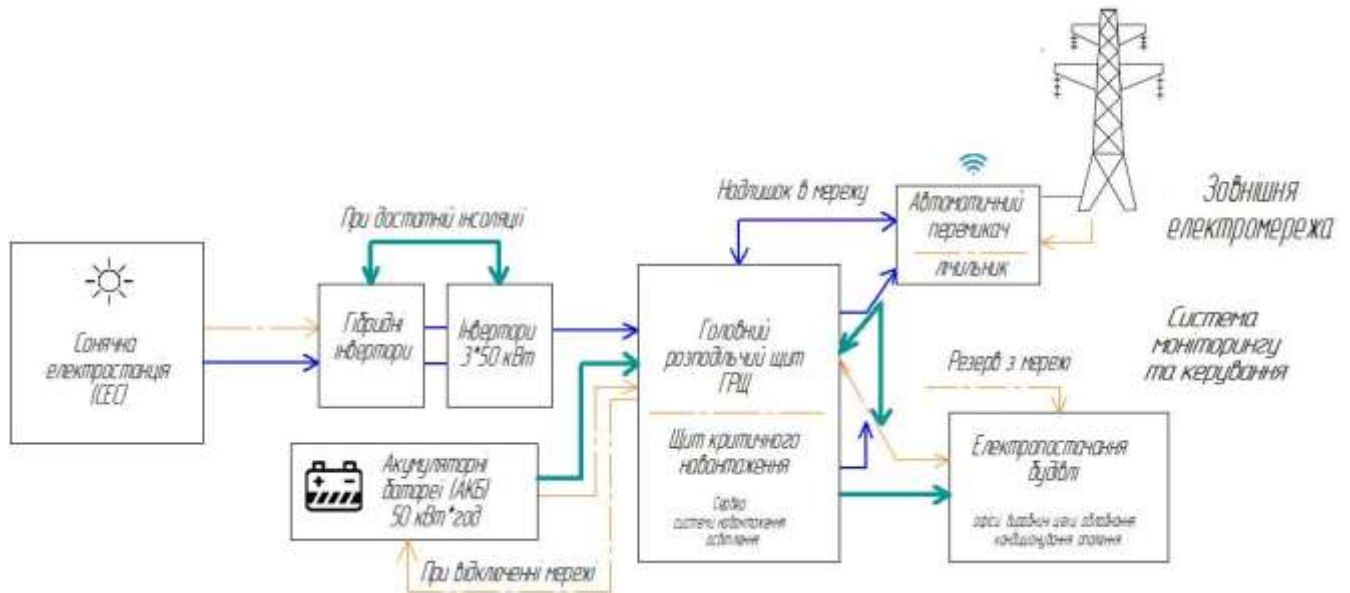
Зовнішня електромережа

Надлишок в мережу

Автоматичний перемикач

лічильник

При достатній інсоляції

Сонячна електростанція (СЕС)

Гібридні інвертори

Інвертори 3*50 кВт

Головний розподільчий щит ГРЩ

Щит критичного навантаження

Сервер системи навантаження опалення

Система моніторингу та керування

Резерв з мережі

Електропостачання будівлі

офіси будівлі цехи обладнання кондиціонування опалення

Акумуляторні батареї (АКБ) 50 кВт*год

При відключенні мережі